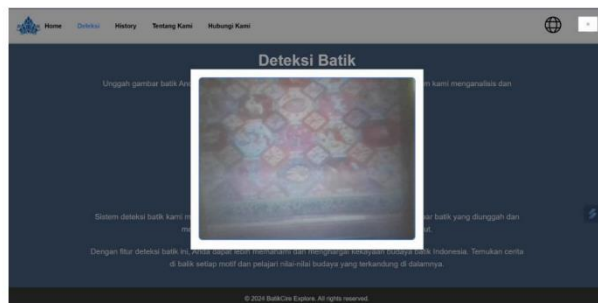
Home Deteksi History Tentang Kami Hubungi Kami

×

Deteksi Batik

Unggah gambar batik An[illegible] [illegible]n kami menganalisis dan

Sistem deteksi batik kami m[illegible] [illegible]ar batik yang diunggah dan m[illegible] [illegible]ul.

Dengan fitur deteksi batik ini, Anda dapat lebih memahami dan menghargai kekayaan budaya batik Indonesia. Temukan cerita di balik setiap motif dan pelajari nilai-nilai budaya yang terkandung di dalamnya.

© 2024 BatikCite Explore. All rights reserved.